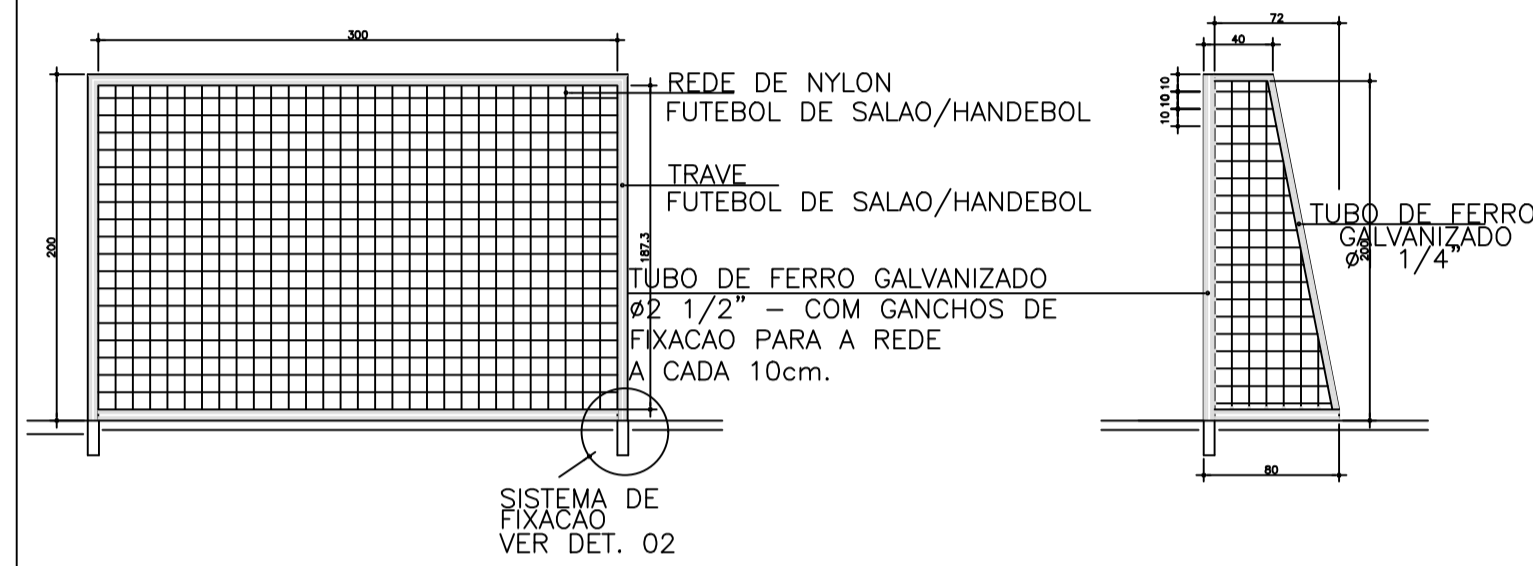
300

200

187,3

REDE DE NYLON
FUTEBOL DE SALAO/HANDEBOL

TRAVE
FUTEBOL DE SALAO/HANDEBOL

TUBO DE FERRO GALVANIZADO
ø2 1/2" – COM GANCHOS DE
FIXACAO PARA A REDE
A CADA 10cm.

SISTEMA DE
FIXACAO
VER DET. 02

72
40
10 10 10
200
80

TUBO DE FERRO
GALVANIZADO
ø 1/4"